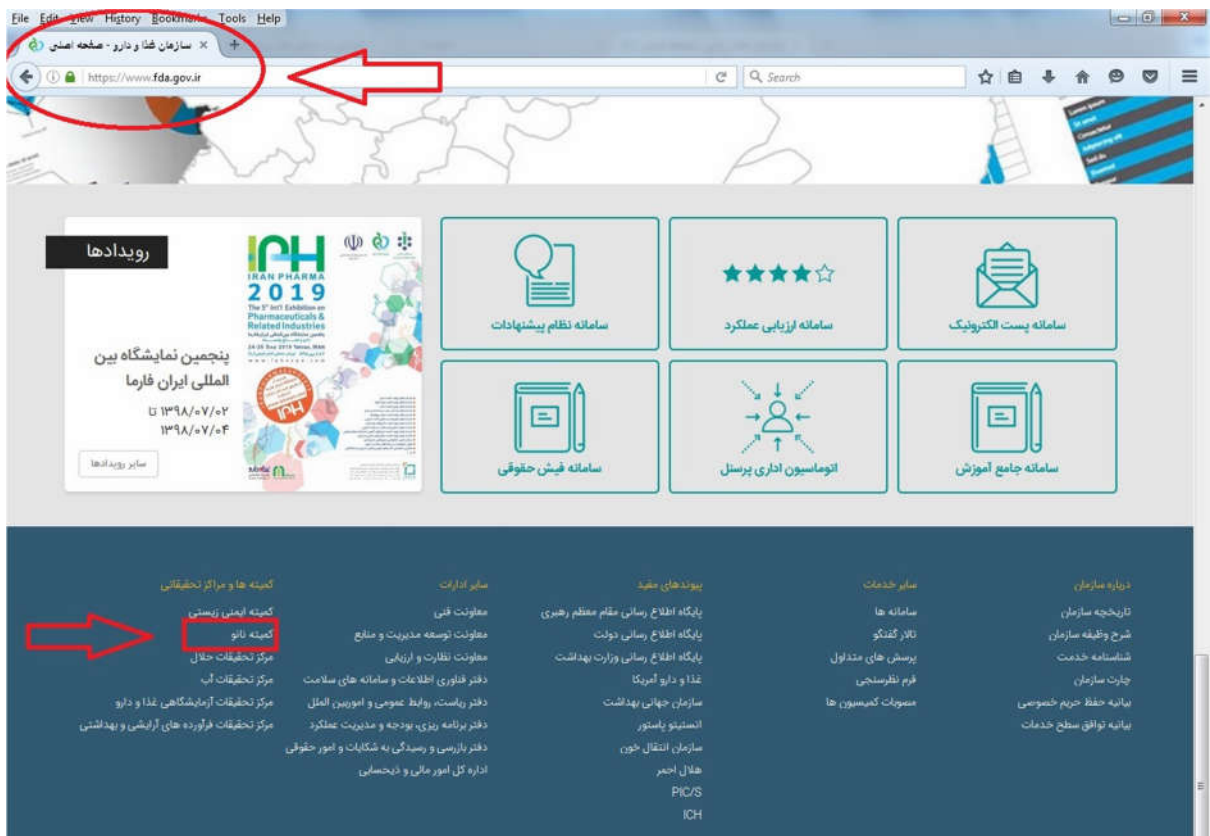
File Edit View History Bookmarks Tools Help

سازمان غذا و دارو - صفحه اصلی

https://www.fda.gov.ir

Search

رویدادها

IRAN PHARMA 2019
The 5th Int'l Exhibition on Pharmaceuticals & Related Industries

پنجمین نمایشگاه بین المللی ایران فارما

۱۳۹۸/۰۷/۰۲ تا ۱۳۹۸/۰۷/۰۴

سایر رویدادها

سامانه نظام پیشنهادات

سامانه ارزیابی عملکرد

سامانه پست الکترونیک

سامانه فیش حقوقی

اتوماسیون اداری پرسنل

سامانه جامع آموزش

درباره سازمان
تاریخچه سازمان
شرح وظیفه سازمان
شناسنامه خدمت
چارت سازمان
بیانیه حفظ حریم خصوصی
بیانیه توافق سطح خدمات

سایر خدمات
سامانه ها
تالار گفتگو
پرسش های متداول
فرم نظرسنجی
مصوبات کمیسیون ها

پیوندهای مفید
پایگاه اطلاع رسانی مقام معظم رهبری
پایگاه اطلاع رسانی دولت
پایگاه اطلاع رسانی وزارت بهداشت
غذا و دارو آمریکا
سازمان جهانی بهداشت
انستیتو پاستور
سازمان انتقال خون
هلال احمر
PIC/S
ICH

سایر ادارات
معاونت فنی
معاونت توسعه مدیریت و منابع
معاونت نظارت و ارزیابی
دفتر فناوری اطلاعات و سامانه های سلامت
دفتر ریاست، روابط عمومی و امور بین الملل
دفتر برنامه ریزی، بودجه و مدیریت عملکرد
دفتر بازرسی و رسیدگی به شکایات و امور حقوقی
اداره کل امور مالی و ذیحسابی

کمیته ها و مراکز تحقیقاتی
کمیته ایمنی زیستی
کمیته نانو
مرکز تحقیقات حلال
مرکز تحقیقات آب
مرکز تحقیقات آزمایشگاهی غذا و دارو
مرکز تحقیقات فرآورده های آرایشی و بهداشتی